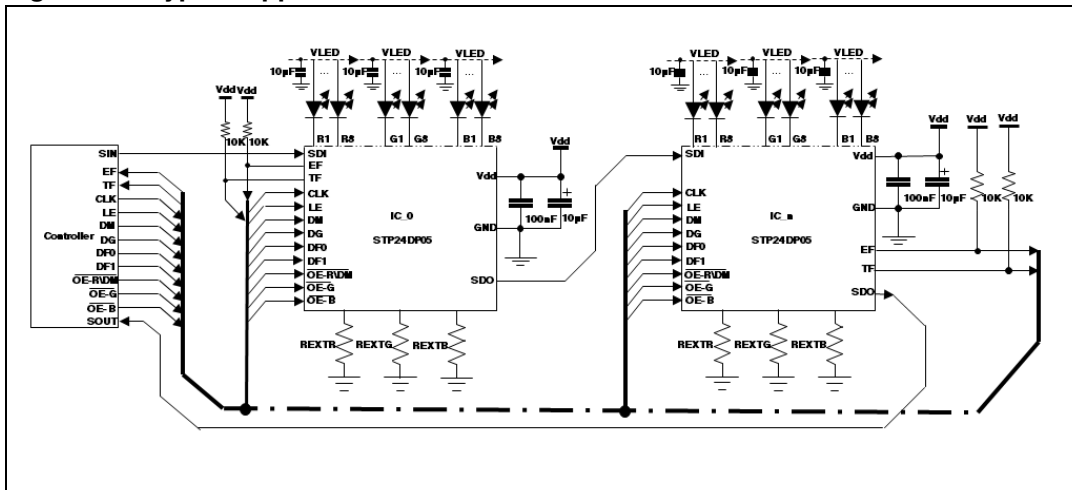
VLED VLED VLED
10pF 10pF 10pF
R1 R8 G1 G8 B1 B8
Vdd Vdd
10K 10K
Vdd
SIN
EF
TF
CLK
LE
DM
DG
DF0
DF1
$\overline{OE\text{-}R\backslash DM}$
$\overline{OE\text{-}G}$
$\overline{OE\text{-}B}$
SOUT
Controller
SDI
EF
TF
CLK
LE
DM
DG
DF0
DF1
$\overline{OE\text{-}R\backslash DM}$
$\overline{OE\text{-}G}$
$\overline{OE\text{-}B}$
IC_0
STP24DP05
Vdd
GND
SDO
100nF 10µF
REXTR REXTG REXTB
VLED VLED VLED
10pF 10pF 10pF
R1 R8 G1 G8 B1 B8
Vdd Vdd Vdd
SDI
CLK
LE
DM
DG
DF0
DF1
$\overline{OE\text{-}R\backslash DM}$
$\overline{OE\text{-}G}$
$\overline{OE\text{-}B}$
IC_n
STP24DP05
Vdd
GND
EF
TF
SDO
100nF 10µF
10K 10K
REXTR REXTG REXTB